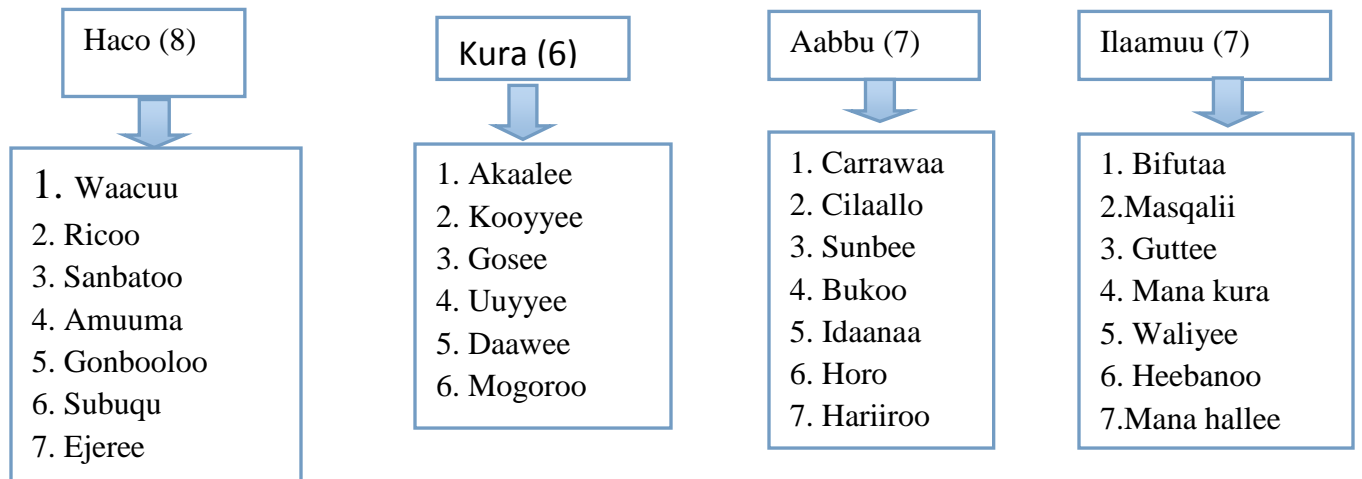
Haco (8)

1. Waacuu
2. Ricoo
3. Sanbatoo
4. Amuuma
5. Gonbooloo
6. Subuqu
7. Ejeree

Kura (6)

1. Akaalee
2. Kooyyee
3. Gosee
4. Uuyyee
5. Daawee
6. Mogoroo

Aabbu (7)

1. Carrawaa
2. Cilaallo
3. Sunbee
4. Bukoo
5. Idaanaa
6. Horo
7. Hariiroo

Ilaamuu (7)

1. Bifutaa
2.Masqalii
3. Guttee
4. Mana kura
5. Waliyee
6. Heebanoo
7.Mana hallee